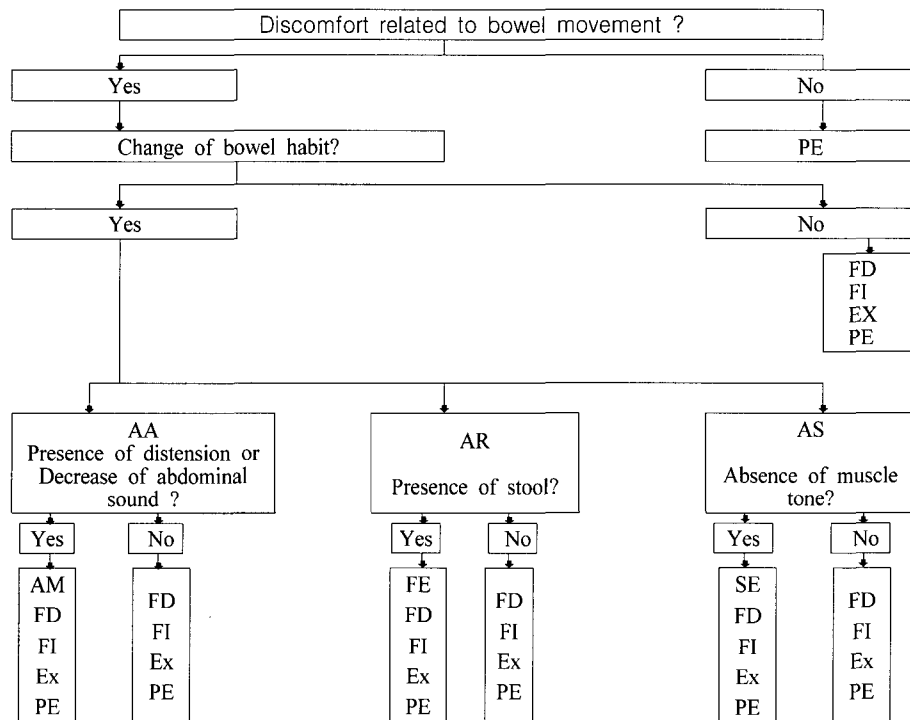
Discomfort related to bowel movement ?

Yes

No

Change of bowel habit?

PE

Yes

No

FD
FI
EX
PE

AA
Presence of distension or Decrease of abdominal sound ?

AR
Presence of stool?

AS
Absence of muscle tone?

Yes

No

Yes

No

Yes

No

AM
FD
FI
Ex
PE

FD
FI
Ex
PE

FE
FD
FI
Ex
PE

FD
FI
Ex
PE

SE
FD
FI
Ex
PE

FD
FI
Ex
PE